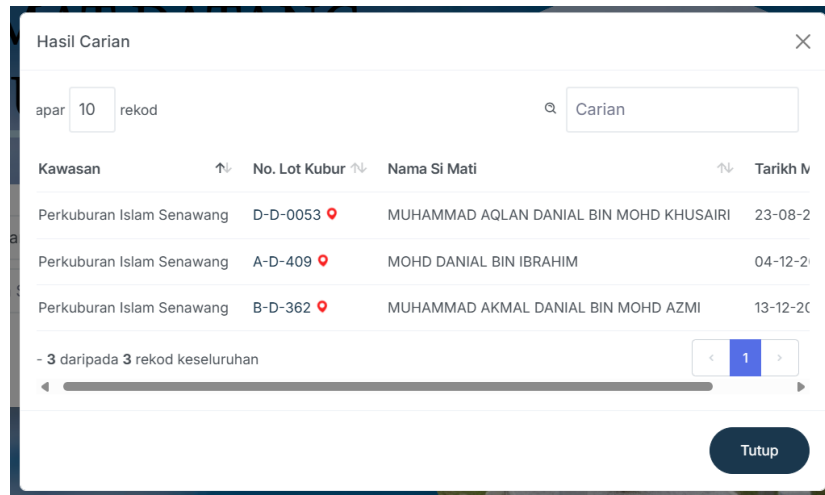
Hasil Carian

×

apar 10 rekod

Carian

| Kawasan | No. Lot Kubur | Nama Si Mati | Tarikh M |
|---|---|---|---|
| Perkuburan Islam Senawang | D-D-0053 | MUHAMMAD AQLAN DANIAL BIN MOHD KHUSAIRI | 23-08-2 |
| Perkuburan Islam Senawang | A-D-409 | MOHD DANIAL BIN IBRAHIM | 04-12-2 |
| Perkuburan Islam Senawang | B-D-362 | MUHAMMAD AKMAL DANIAL BIN MOHD AZMI | 13-12-2 |

- 3 daripada 3 rekod keseluruhan

‹ 1 ›

Tutup